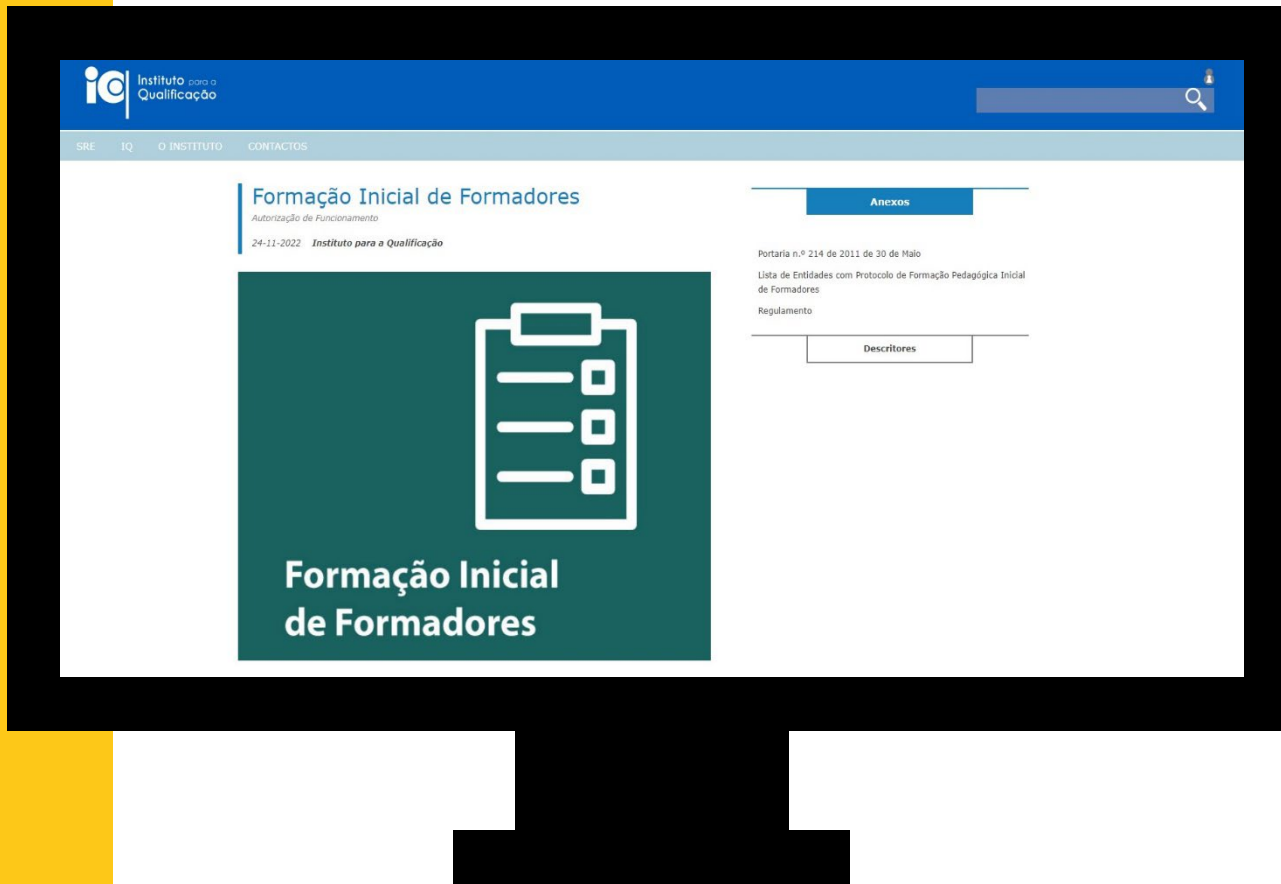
iq Instituto para a Qualificação

SRE IQ O INSTITUTO CONTACTOS

Formação Inicial de Formadores
Autorização de Funcionamento
24-11-2022 Instituto para a Qualificação

Formação Inicial de Formadores

Anexos

Portaria n.º 214 de 2011 de 30 de Maio
Lista de Entidades com Protocolo de Formação Pedagógica Inicial de Formadores
Regulamento

Descritores